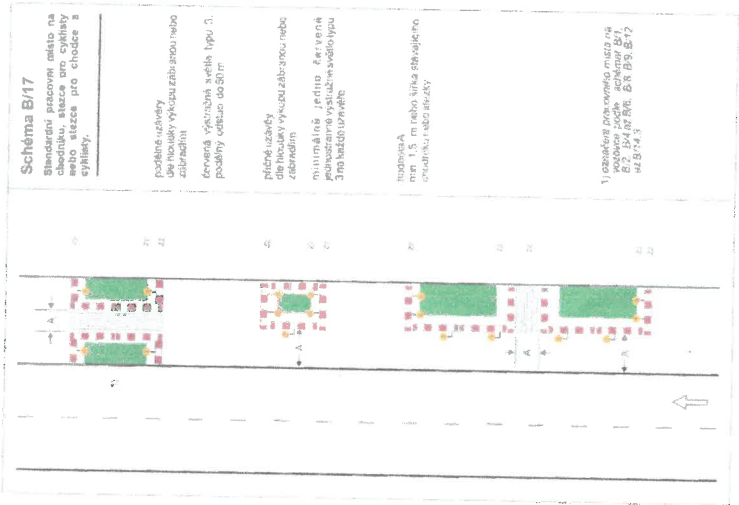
Schéma B/17

Standardní pracovní místo na chodníku, stezce pro cyklisty nebo stezce pro chodce a cyklisty.

podélné závěry dle hloubky výkopu zábradlí nebo zábradlím

červená výstražná světla typu 3, podélný odstup do 50 m

příčné závěry dle hloubky výkopu zábradlí nebo zábradlím

minimálně jedno červené jednostranné výstražné světlo typu 3 na každém závěru

šířka A min. 1,5 m nebo šířka stávajícího chodníku nebo stezky

1) ostatní pracovní místa na chodníku podle schémat B/1, B/2, B/4 až B/6, B/8, B/9, B/12 až B/14

A

A

A

A

A